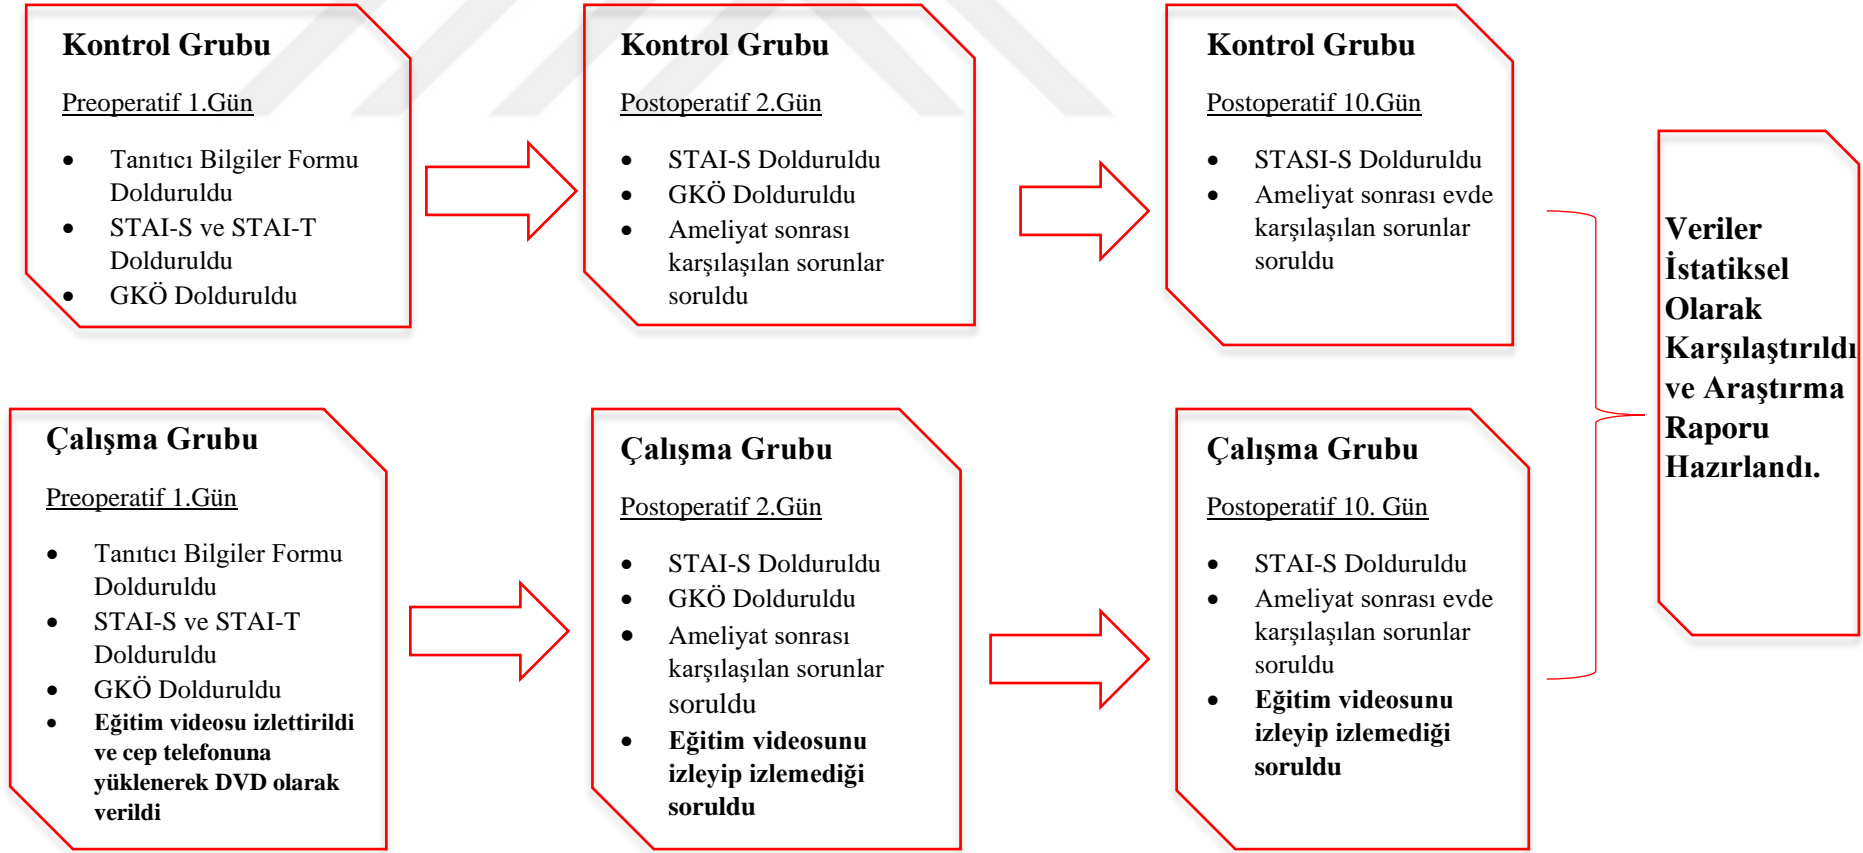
Kontrol Grubu

Preoperatif 1.Gün

- Tanıtıcı Bilgiler Formu Dolduruldu
- STAI-S ve STAI-T Dolduruldu
- GKÖ Dolduruldu

Kontrol Grubu

Postoperatif 2.Gün

- STAI-S Dolduruldu
- GKÖ Dolduruldu
- Ameliyat sonrası karşılaşılan sorunlar soruldu

Kontrol Grubu

Postoperatif 10.Gün

- STASI-S Dolduruldu
- Ameliyat sonrası evde karşılaşılan sorunlar soruldu

Veriler İstatiksel Olarak Karşılaştırıldı ve Araştırma Raporu Hazırlandı.

Çalışma Grubu

Preoperatif 1.Gün

- Tanıtıcı Bilgiler Formu Dolduruldu
- STAI-S ve STAI-T Dolduruldu
- GKÖ Dolduruldu
- Eğitim videosu izlettirildi ve cep telefonuna yüklenerek DVD olarak verildi

Çalışma Grubu

Postoperatif 2.Gün

- STAI-S Dolduruldu
- GKÖ Dolduruldu
- Ameliyat sonrası karşılaşılan sorunlar soruldu
- Eğitim videosunu izleyip izlemediği soruldu

Çalışma Grubu

Postoperatif 10. Gün

- STAI-S Dolduruldu
- Ameliyat sonrası evde karşılaşılan sorunlar soruldu
- Eğitim videosunu izleyip izlemediği soruldu